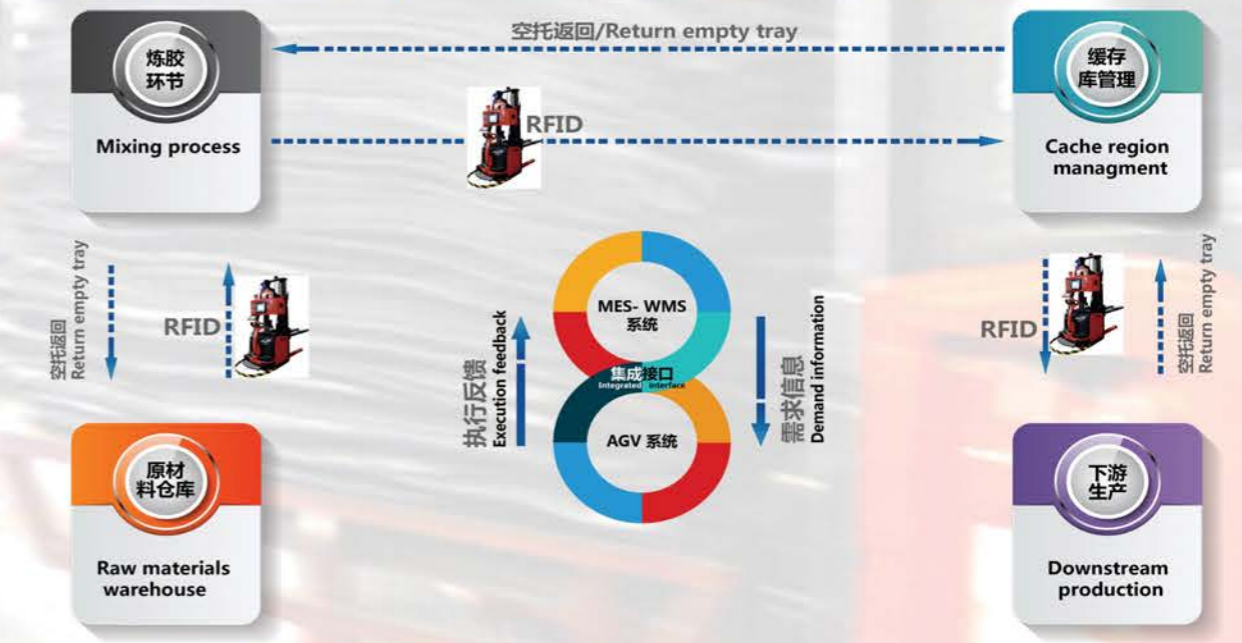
空托返回/Return empty tray

炼胶环节

Mixing process

RFID

缓存库管理

Cache region managment

空托返回 Return empty tray

RFID

MES- WMS 系统

集成接口 Integrated interface

AGV 系统

执行反馈 Execution feedback

需求信息 Demand information

RFID

空托返回 Return empty tray

原材料仓库

Raw materials warehouse

下游生产

Downstream production